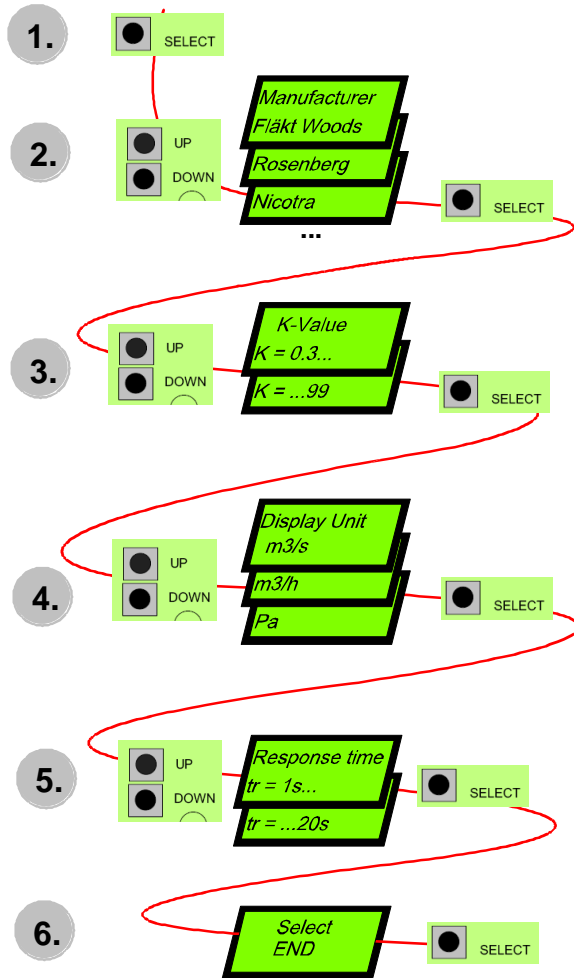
1.
SELECT

2.
UP
DOWN
Manufacturer
Fläkt Woods
Rosenberg
Nicotra
...
SELECT

3.
UP
DOWN
K-Value
K = 0.3...
K = ...99
SELECT

4.
UP
DOWN
Display Unit
m3/s
m3/h
Pa
SELECT

5.
UP
DOWN
Response time
tr = 1s...
tr = ...20s
SELECT

6.
Select
END
SELECT